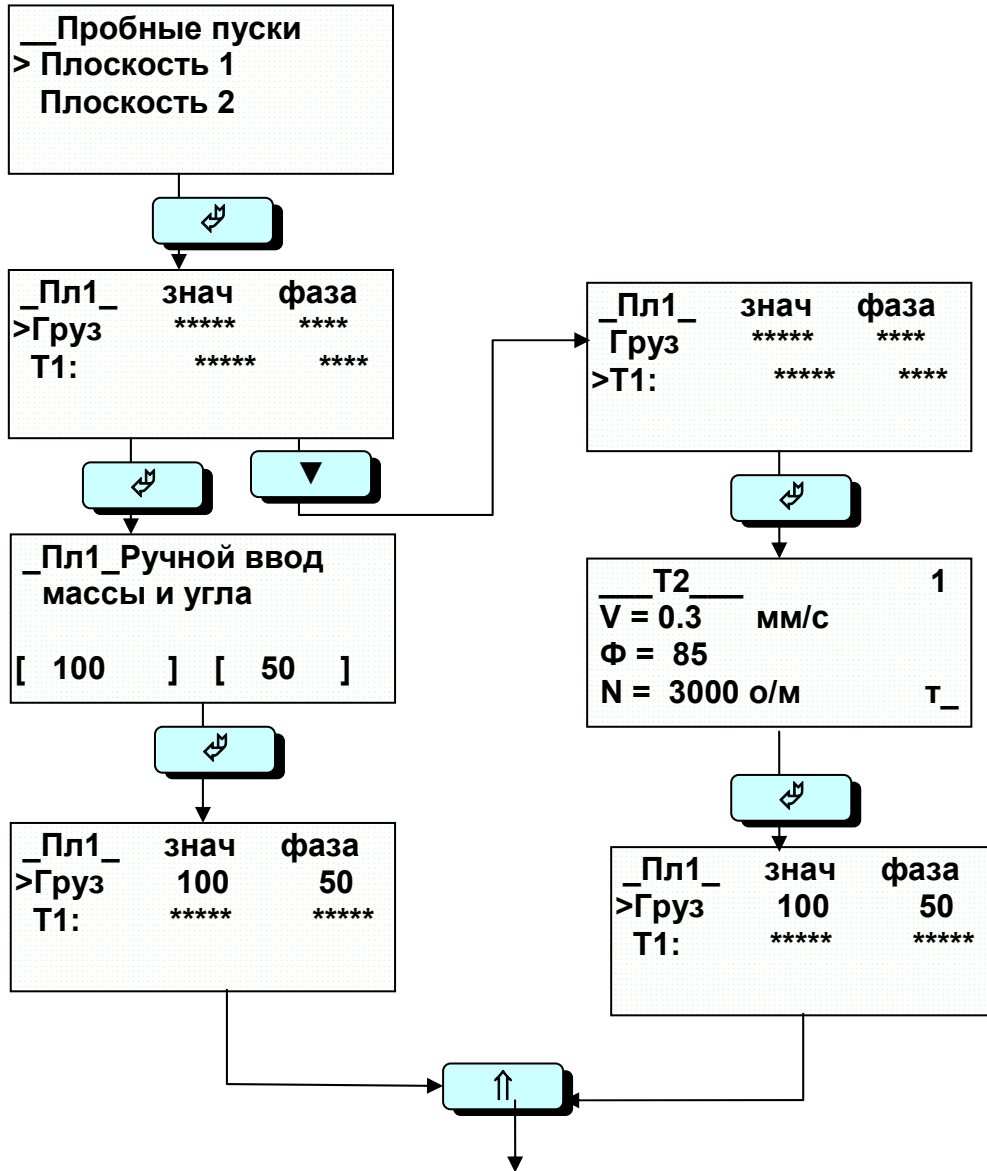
__Пробные пуски
> Плоскость 1
Плоскость 2

_Пл1_ знач фаза
>Груз ***** ****
T1: ***** ****

▼

_Пл1_ знач фаза
Груз ***** ****
>T1: ***** ****

_Пл1_Ручной ввод
массы и угла

[ 100 ] [ 50 ]

____T2____ 1
V = 0.3 мм/с
Ф = 85
N = 3000 о/м т_

_Пл1_ знач фаза
>Груз 100 50
T1: ***** *****

_Пл1_ знач фаза
>Груз 100 50
T1: ***** *****

⇑